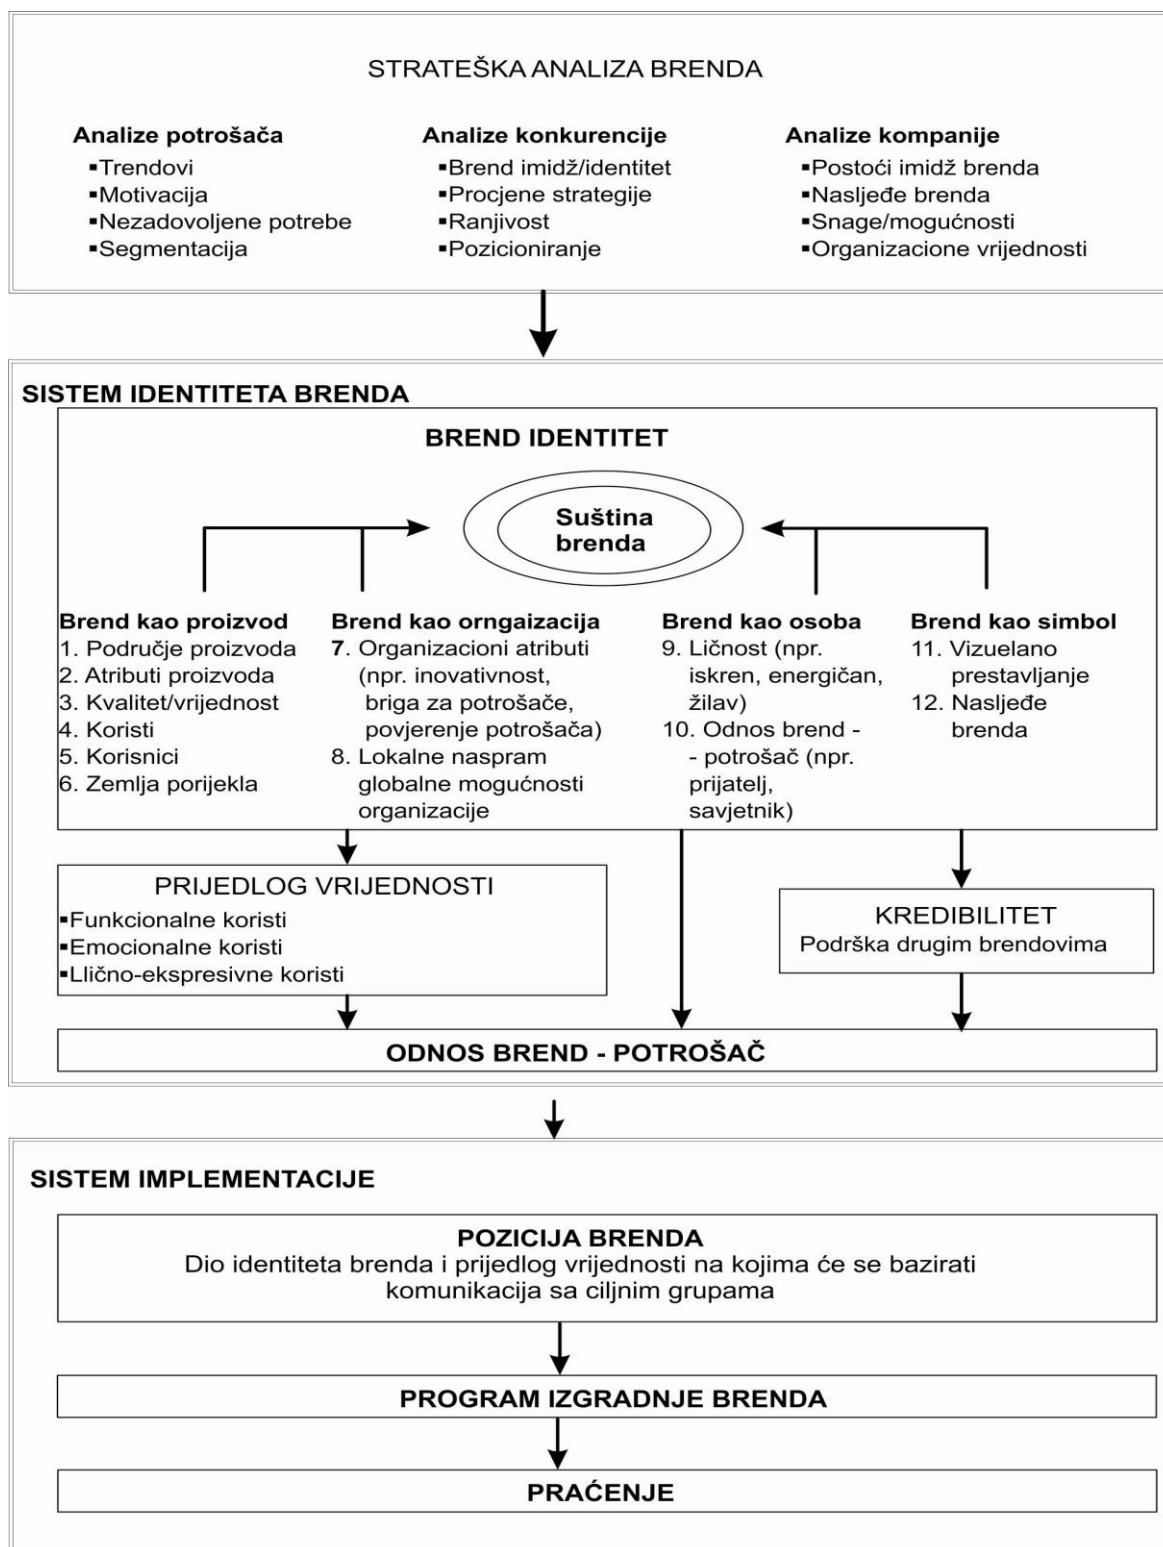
STRATEŠKA ANALIZA BRENDA

**Analize potrošača**
▪Trendovi
▪Motivacija
▪Nezadovoljene potrebe
▪Segmentacija

**Analize konkurencije**
▪Brend imidž/identitet
▪Procjene strategije
▪Ranjivost
▪Pozicioniranje

**Analize kompanije**
▪Postoći imidž brenda
▪Nasljeđe brenda
▪Snage/mogućnosti
▪Organizacione vrijednosti

SISTEM IDENTITETA BRENDA

BREND IDENTITET

Suština brenda

**Brend kao proizvod**
1. Područje proizvoda
2. Atributi proizvoda
3. Kvalitet/vrijednost
4. Koristi
5. Korisnici
6. Zemlja porijekla

**Brend kao orngaizacija**
7. Organizacioni atributi (npr. inovativnost, briga za potrošače, povjerenje potrošača)
8. Lokalne naspram globalne mogućnosti organizacije

**Brend kao osoba**
9. Ličnost (npr. iskren, energičan, žilav)
10. Odnos brend - - potrošač (npr. prijatelj, savjetnik)

**Brend kao simbol**
11. Vizuelano prestavljanje
12. Nasljeđe brenda

PRIJEDLOG VRIJEDNOSTI
▪Funkcionalne koristi
▪Emocionalne koristi
▪Llično-ekspresivne koristi

KREDIBILITET
Podrška drugim brendovima

ODNOS BREND - POTROŠAČ

SISTEM IMPLEMENTACIJE

POZICIJA BRENDA
Dio identiteta brenda i prijedlog vrijednosti na kojima će se bazirati komunikacija sa ciljnim grupama

PROGRAM IZGRADNJE BRENDA

PRAĆENJE